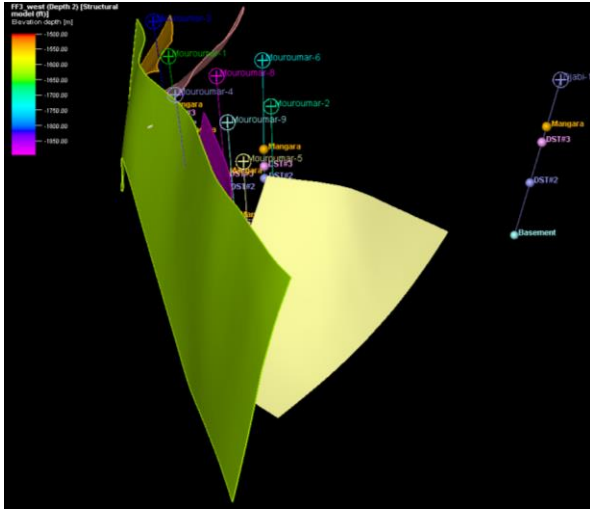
FF3_west (Depth 2) [Structural model (ft)]
Elevation depth [m]
-1500.00
-1550.00
-1600.00
-1650.00
-1700.00
-1750.00
-1800.00
-1850.00

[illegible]ouroumar-3
Mouroumar-1
Mouroumar-6
Mouroumar-8
Mouroumar-4
Mouroumar-2
Mangara
Mouroumar-9
Mangara
Mouroumar-5
DST#3
DST#2
DST#2
Babi-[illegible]
Mangara
DST#3
DST#2
Basement